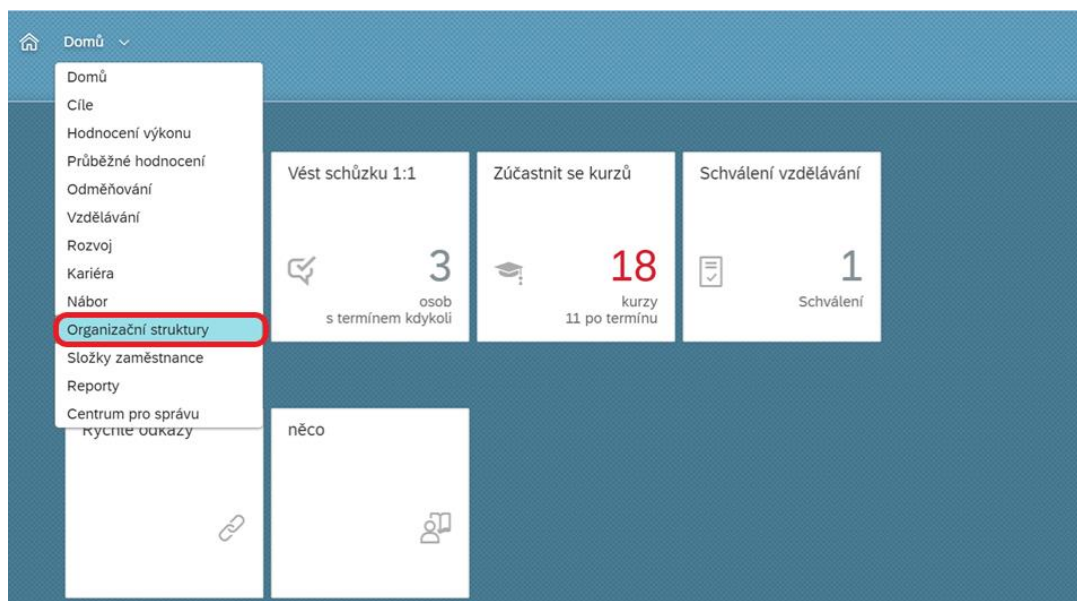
Domů

Domů
Cíle
Hodnocení výkonu
Průběžné hodnocení
Odměňování
Vzdělávání
Rozvoj
Kariéra
Nábor
Organizační struktury
Složky zaměstnance
Reporty
Centrum pro správu

Vést schůzku 1:1
3
osob
s termínem kdykoli

Zúčastnit se kurzů
18
kurzy
11 po termínu

Schválení vzdělávání
1
Schválení

Rychlé odkazy

něco